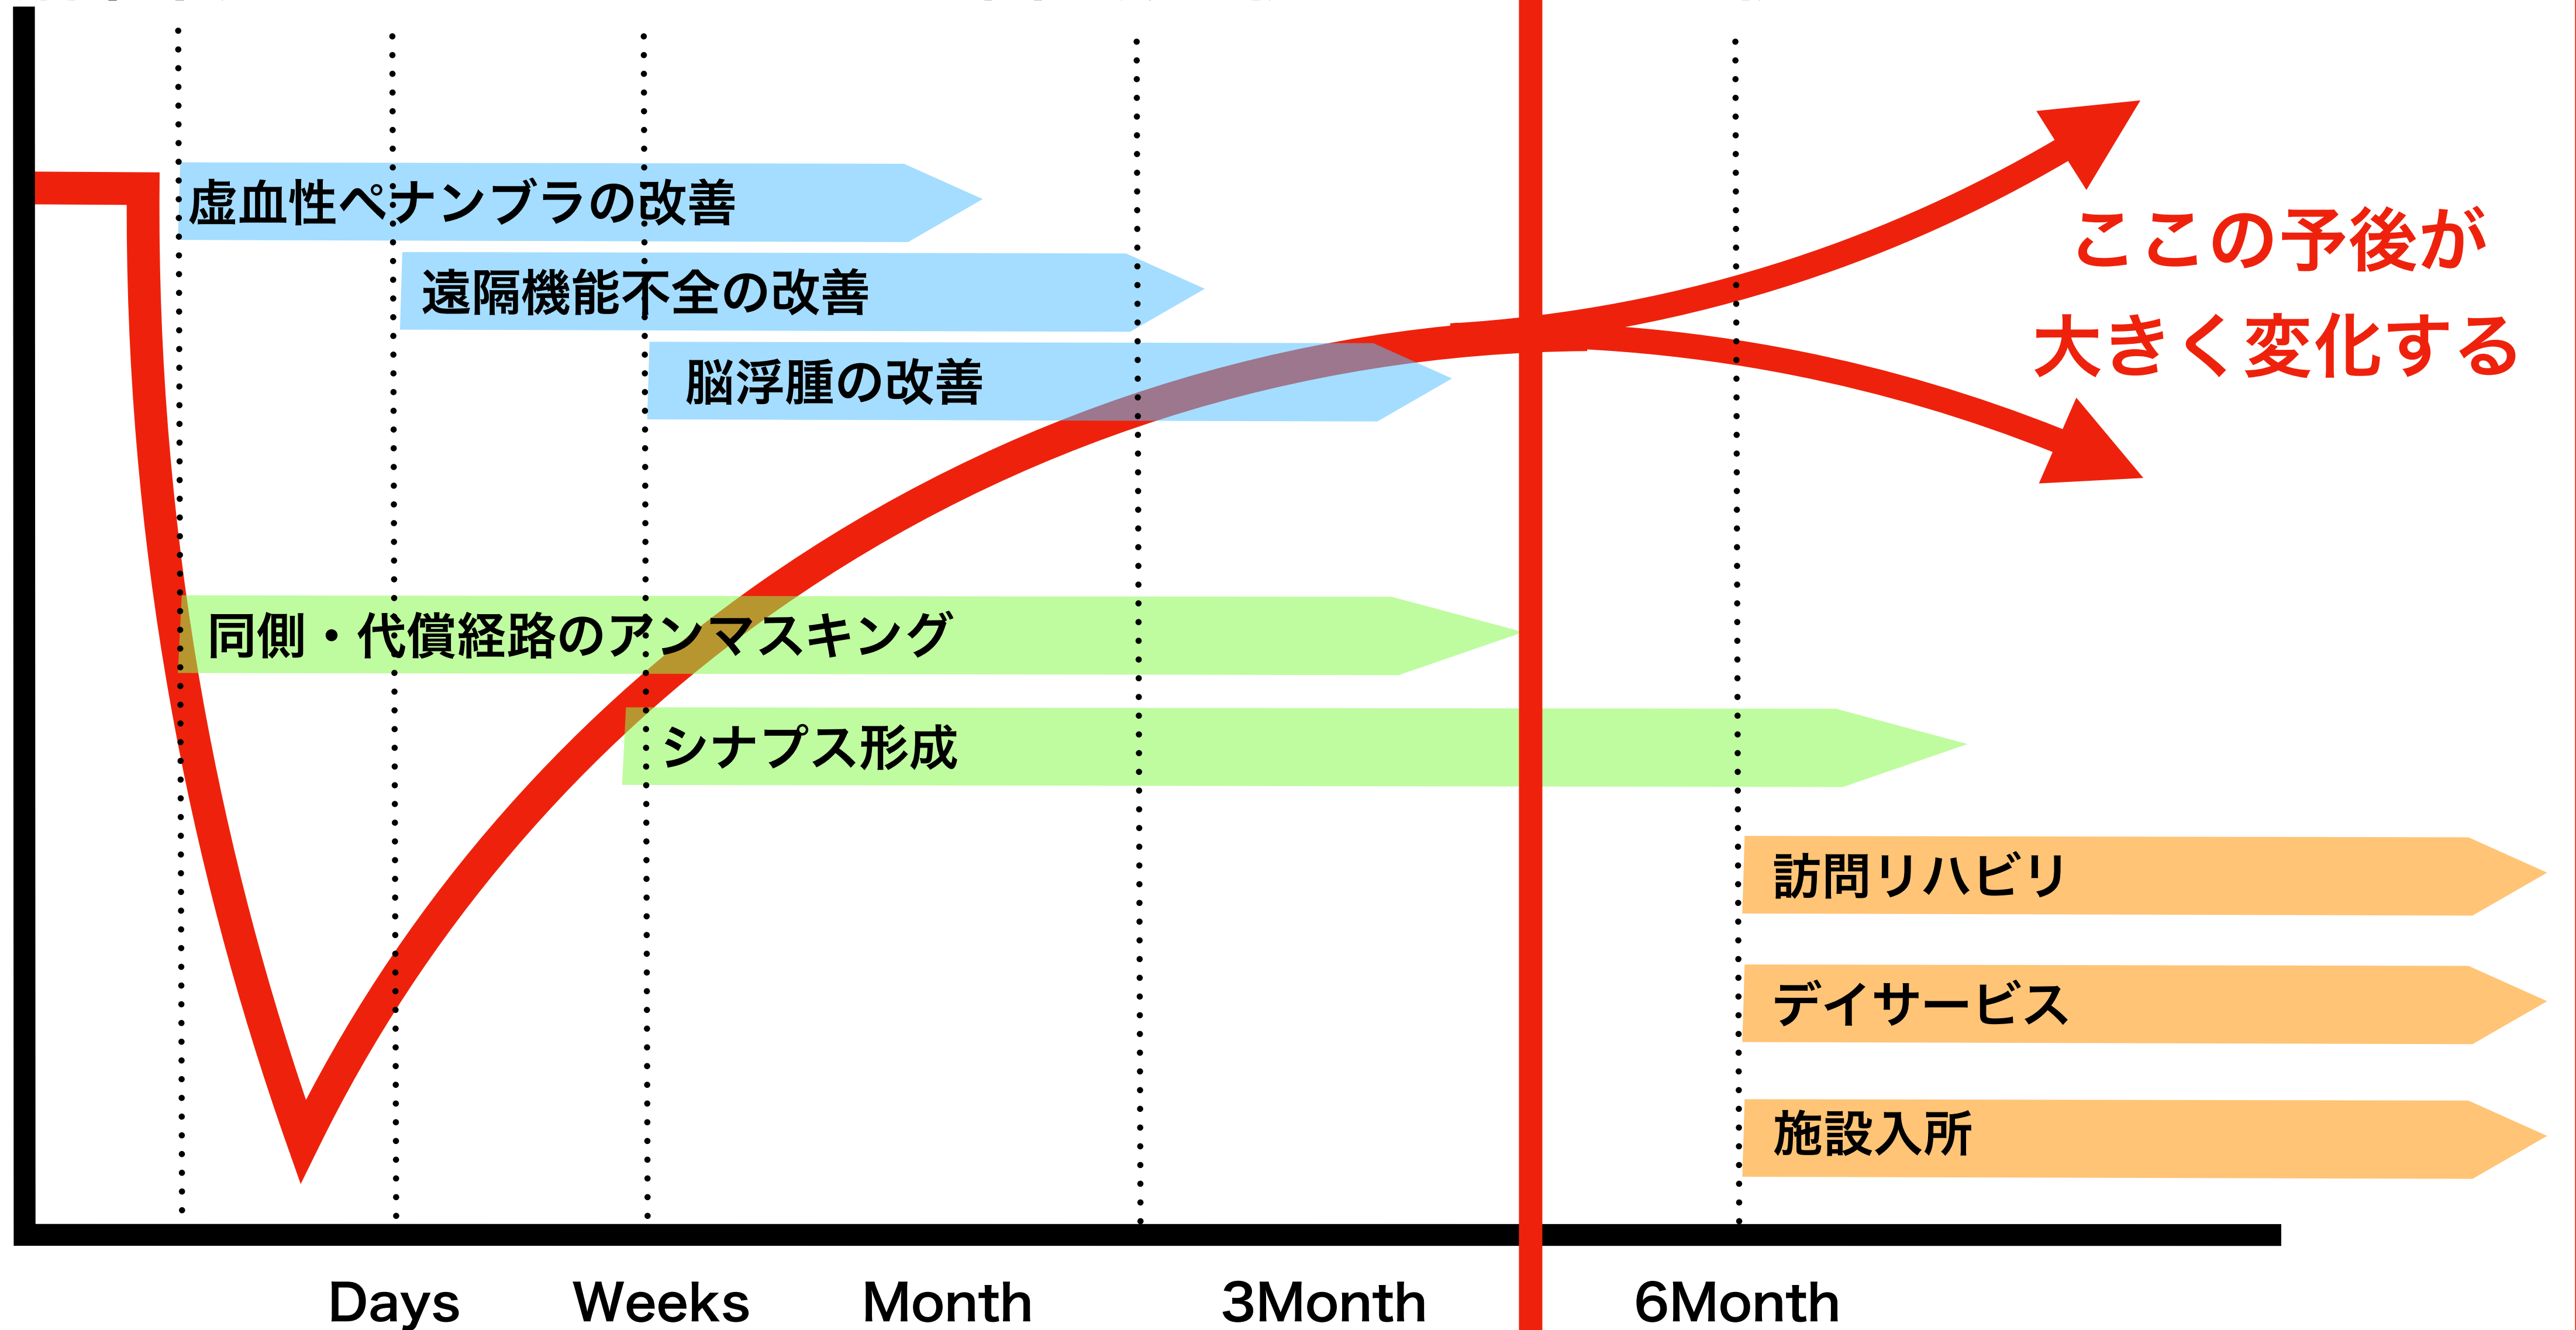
虚血性ペナンブラの改善

遠隔機能不全の改善

脳浮腫の改善

ここの予後が大きく変化する

同側・代償経路のアンマスキング

シナプス形成

訪問リハビリ

デイサービス

施設入所

Days Weeks Month 3Month 6Month